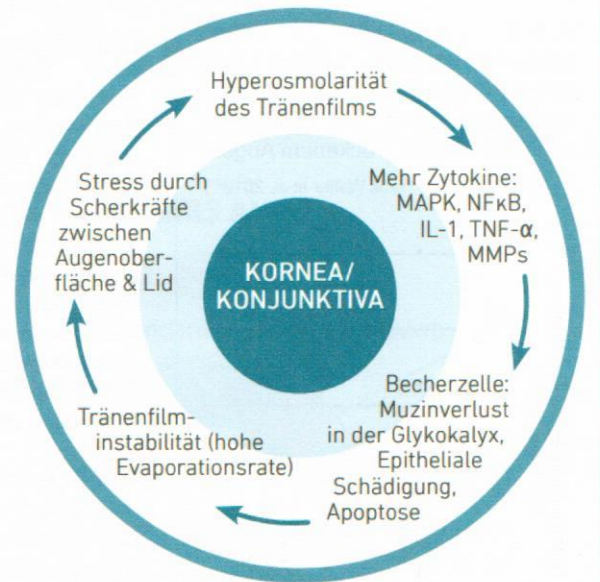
Hyperosmolarität des Tränenfilms

Mehr Zytokine: MAPK, NFκB, IL-1, TNF-α, MMPs

Becherzelle: Muzinverlust in der Glykokalyx, Epitheliale Schädigung, Apoptose

Tränenfilminstabilität (hohe Evaporationsrate)

Stress durch Scherkräfte zwischen Augenoberfläche & Lid

KORNEA/ KONJUNKTIVA